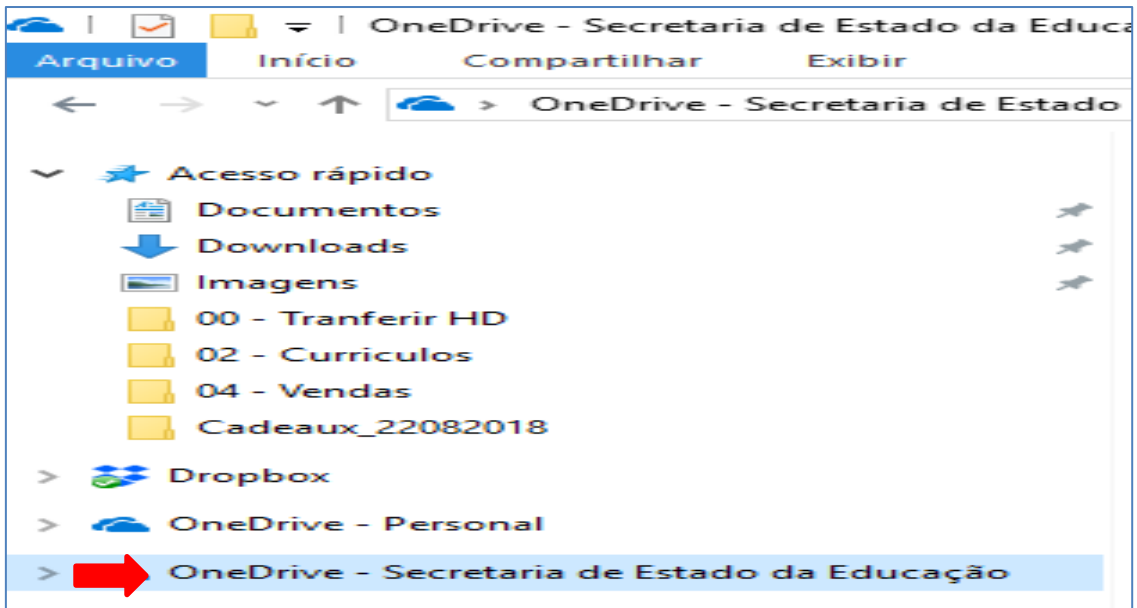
OneDrive - Secretaria de Estado da Educa

Arquivo Início Compartilhar Exibir

OneDrive - Secretaria de Estado

Acesso rápido
Documentos
Downloads
Imagens
00 - Tranferir HD
02 - Curriculos
04 - Vendas
Cadeaux_22082018
Dropbox
OneDrive - Personal
OneDrive - Secretaria de Estado da Educação